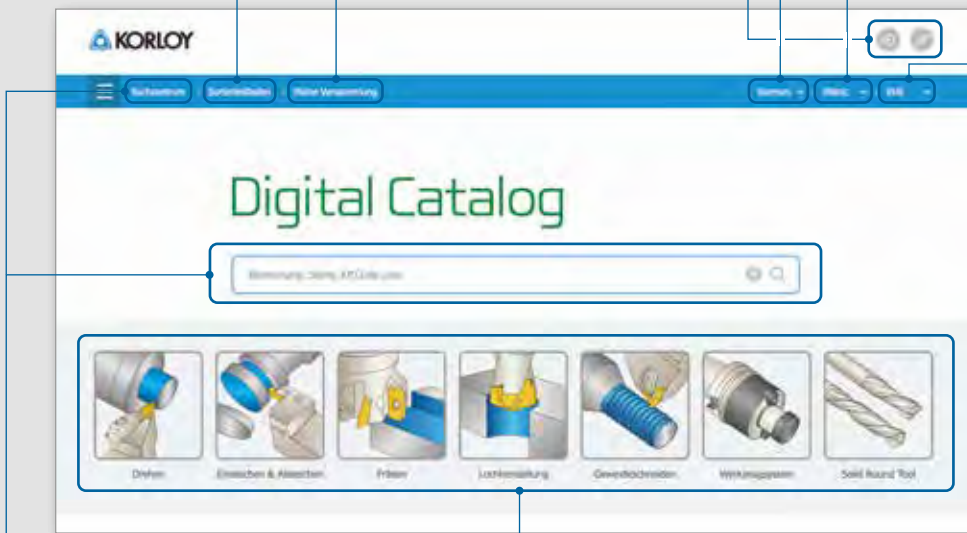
KORLOY

Suchzentrum
Sortenleitfaden
Meine Versammlung
Sternum
Metric
ENG

Digital Catalog

Benennung, Sterne, ATC-Code usw.

Drehen
Einstechen & Abstechen
Fräsen
Lochbearbeitung
Gewindeschneiden
Werkzeugsystem
Solid Round Tool